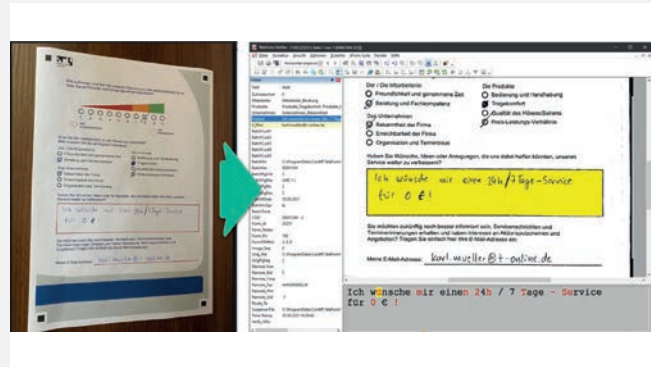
Der / Die Mitarbeiter/in
Freundlichkeit und genommene Zeit
Beratung und Fachkompetenz

Die Produkte
Bedienung und Handhabung
Tragekomfort
Qualität des Hörens/Systems
Preis-Leistungs-Verhältnis

Das Unternehmen
Bekanntheit der Firma
Erreichbarkeit der Firma
Organisation und Terminfindung

Haben Sie Wünsche, Ideen oder Anregungen, die uns dabei helfen könnten, unseren Service weiter zu verbessern?

Ich wünsche mir einen 24h / 7 Tage-Service für 0 €!

Sie möchten zukünftig noch besser informiert sein, Servicenachrichten und Terminerinnerungen erhalten und haben Interesse an Aktionsgutscheinen und Angeboten? Tragen Sie einfach hier Ihre E-Mail-Adresse ein:

Meine E-Mail-Adresse: karl.mueller@t-online.de

Ich wünsche mir einen 24h / 7 Tage - Service für 0 € !